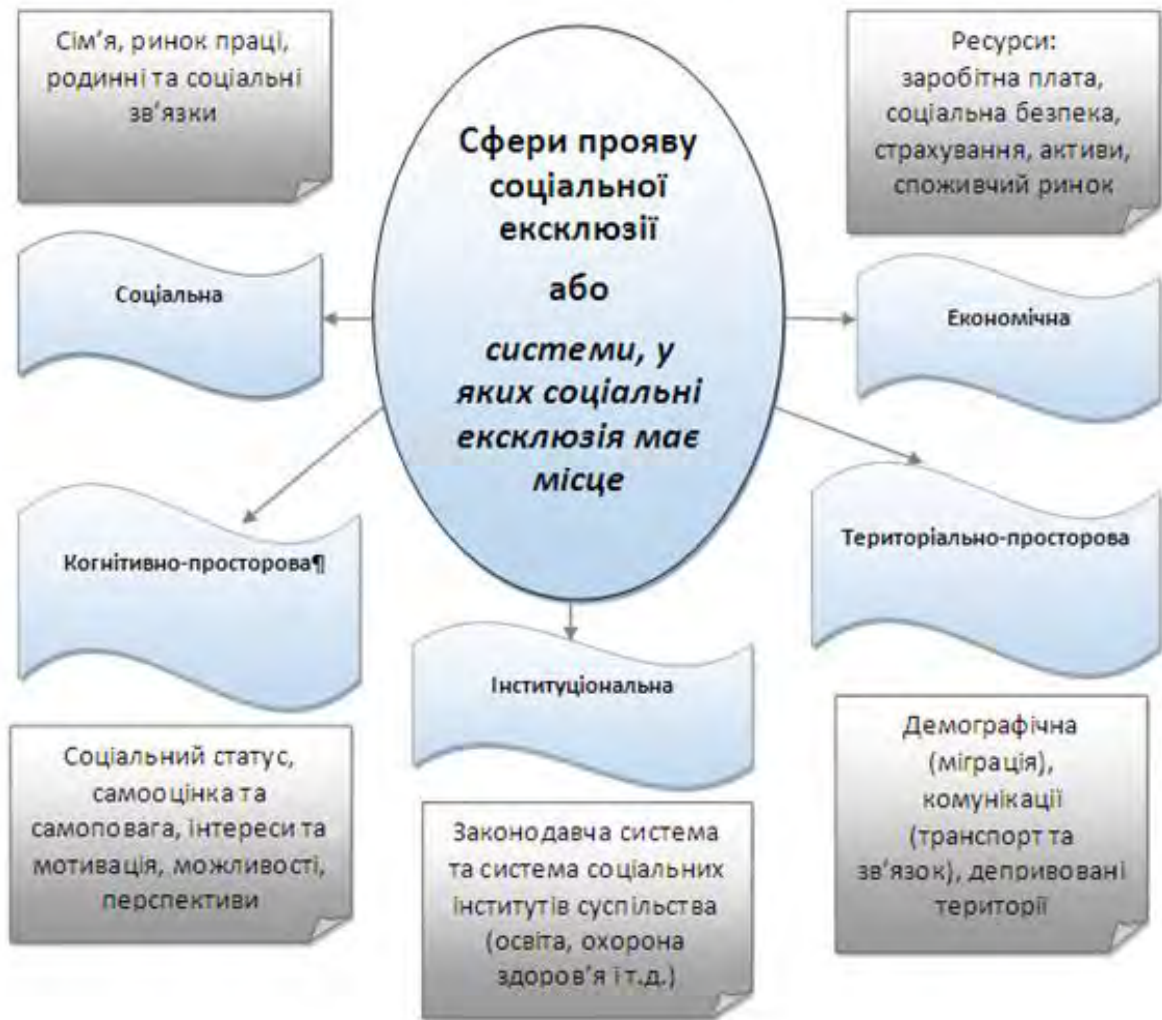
Сім'я, ринок праці, родинні та соціальні зв'язки

Сфери прояву соціальної ексклюзії

або

системи, у яких соціальні ексклюзія має місце

Ресурси: заробітна плата, соціальна безпека, страхування, активи, споживчий ринок

Соціальна

Економічна

Когнітивно-просторова¶

Територіально-просторова

Інституціональна

Соціальний статус, самооцінка та самоповага, інтереси та мотивація, можливості, перспективи

Законодавча система та система соціальних інститутів суспільства (освіта, охорона здоров'я і т.д.)

Демографічна (міграція), комунікації (транспорт та зв'язок), деприровані території